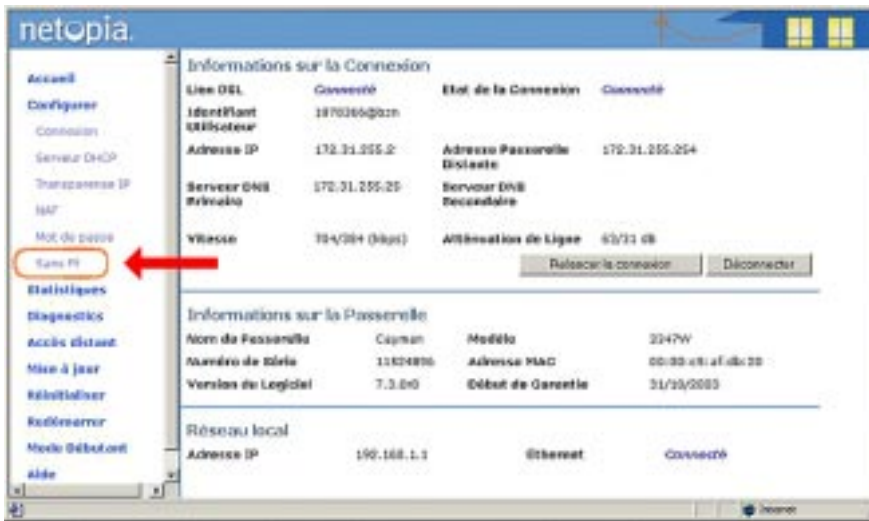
netopia.

Accueil
Configurer
Connexion
Serveur DHCP
Transparence IP
NAT
Mot de passe
Sans Fil
Statistiques
Diagnostics
Accès distant
Mise à jour
Réinitialiser
Redémarrer
Mode Débutant
Aide

Informations sur la Connexion

| | | | |
|---|---|---|---|
| Lien DSL | Connecté | Etat de la Connexion | Connecté |
| Identifiant Utilisateur | 1870366@bcn | | |
| Adresse IP | 172.31.255.2 | Adresse Passerelle Distante | 172.31.255.254 |
| Serveur DNS Primaire | 172.31.255.25 | Serveur DNS Secondaire | |
| Vitesse | 704/384 (kbps) | Atténuation de Ligne | 63/31 dB |

Relancer la connexion
Déconnecter

Informations sur la Passerelle

| | | | |
|---|---|---|---|
| Nom de Passerelle | Cayman | Modèle | 3347W |
| Numéro de Série | 11924856 | Adresse MAC | 00:00:c5:af:db:20 |
| Version de Logiciel | 7.3.0r0 | Début de Garantie | 31/10/2003 |

Réseau local

| | | | |
|---|---|---|---|
| Adresse IP | 192.168.1.1 | Ethernet | Connecté |

Internet